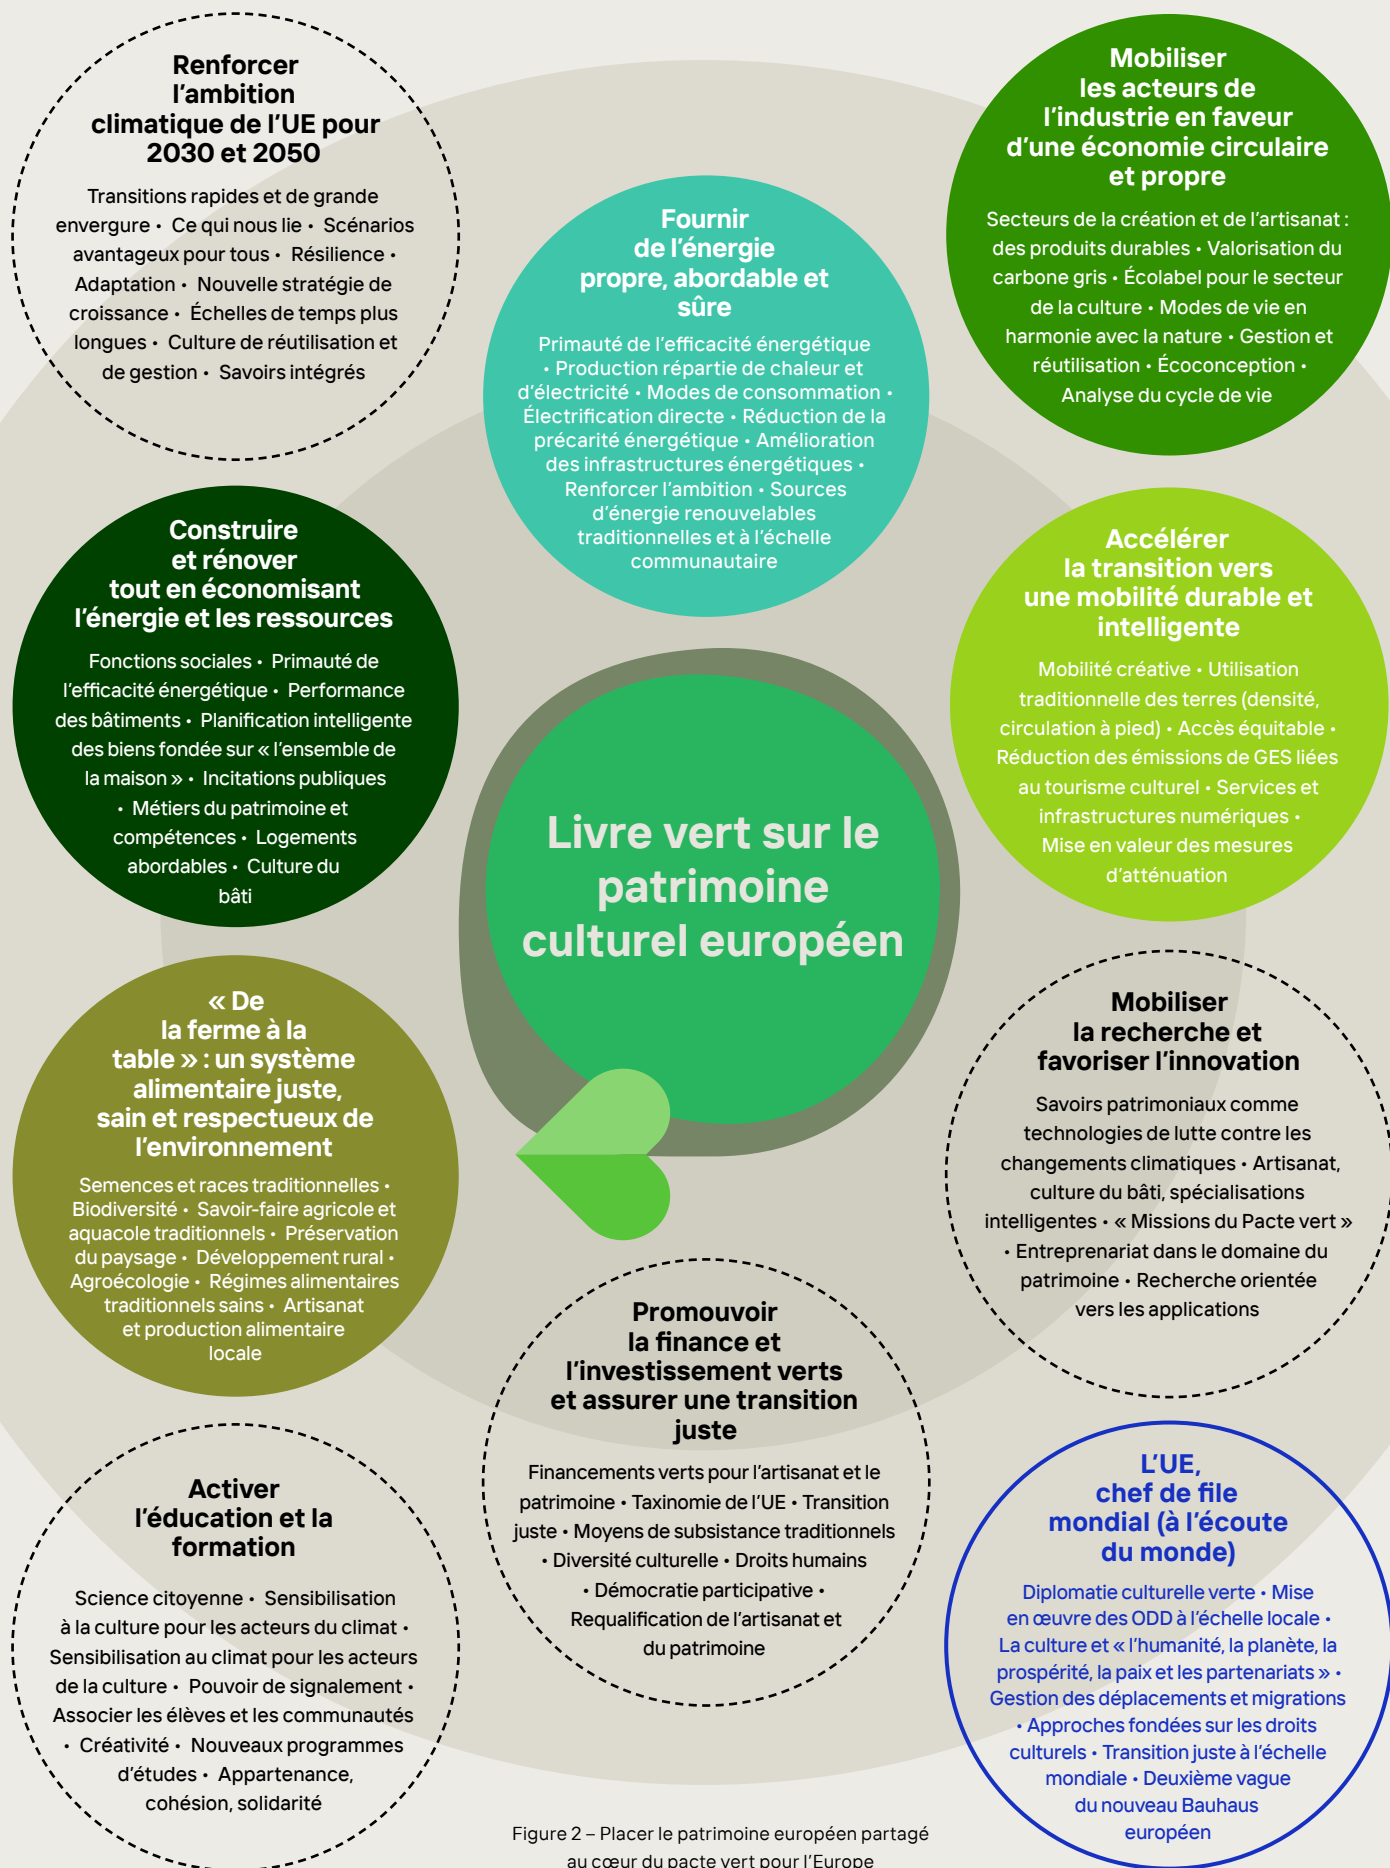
Renforcer l'ambition climatique de l'UE pour 2030 et 2050

Transitions rapides et de grande envergure • Ce qui nous lie • Scénarios avantageux pour tous • Résilience • Adaptation • Nouvelle stratégie de croissance • Échelles de temps plus longues • Culture de réutilisation et de gestion • Savoirs intégrés

Fournir de l'énergie propre, abordable et sûre

Primauté de l'efficacité énergétique • Production répartie de chaleur et d'électricité • Modes de consommation • Électrification directe • Réduction de la précarité énergétique • Amélioration des infrastructures énergétiques • Renforcer l'ambition • Sources d'énergie renouvelables traditionnelles et à l'échelle communautaire

Mobiliser les acteurs de l'industrie en faveur d'une économie circulaire et propre

Secteurs de la création et de l'artisanat : des produits durables • Valorisation du carbone gris • Écolabel pour le secteur de la culture • Modes de vie en harmonie avec la nature • Gestion et réutilisation • Écoconception • Analyse du cycle de vie

Construire et rénover tout en économisant l'énergie et les ressources

Fonctions sociales • Primauté de l'efficacité énergétique • Performance des bâtiments • Planification intelligente des biens fondée sur « l'ensemble de la maison » • Incitations publiques • Métiers du patrimoine et compétences • Logements abordables • Culture du bâti

Livre vert sur le patrimoine culturel européen

Accélérer la transition vers une mobilité durable et intelligente

Mobilité créative • Utilisation traditionnelle des terres (densité, circulation à pied) • Accès équitable • Réduction des émissions de GES liées au tourisme culturel • Services et infrastructures numériques • Mise en valeur des mesures d'atténuation

« De la ferme à la table » : un système alimentaire juste, sain et respectueux de l'environnement

Semences et races traditionnelles • Biodiversité • Savoir-faire agricole et aquacole traditionnels • Préservation du paysage • Développement rural • Agroécologie • Régimes alimentaires traditionnels sains • Artisanat et production alimentaire locale

Mobiliser la recherche et favoriser l'innovation

Savoirs patrimoniaux comme technologies de lutte contre les changements climatiques • Artisanat, culture du bâti, spécialisations intelligentes • « Missions du Pacte vert » • Entreprenariat dans le domaine du patrimoine • Recherche orientée vers les applications

Promouvoir la finance et l'investissement verts et assurer une transition juste

Financements verts pour l'artisanat et le patrimoine • Taxinomie de l'UE • Transition juste • Moyens de subsistance traditionnels • Diversité culturelle • Droits humains • Démocratie participative • Requalification de l'artisanat et du patrimoine

Activer l'éducation et la formation

Science citoyenne • Sensibilisation à la culture pour les acteurs du climat • Sensibilisation au climat pour les acteurs de la culture • Pouvoir de signalement • Associer les élèves et les communautés • Créativité • Nouveaux programmes d'études • Appartenance, cohésion, solidarité

L'UE, chef de file mondial (à l'écoute du monde)

Diplomatie culturelle verte • Mise en œuvre des ODD à l'échelle locale • La culture et « l'humanité, la planète, la prospérité, la paix et les partenariats » • Gestion des déplacements et migrations • Approches fondées sur les droits culturels • Transition juste à l'échelle mondiale • Deuxième vague du nouveau Bauhaus européen

Figure 2 – Placer le patrimoine européen partagé au cœur du pacte vert pour l'Europe